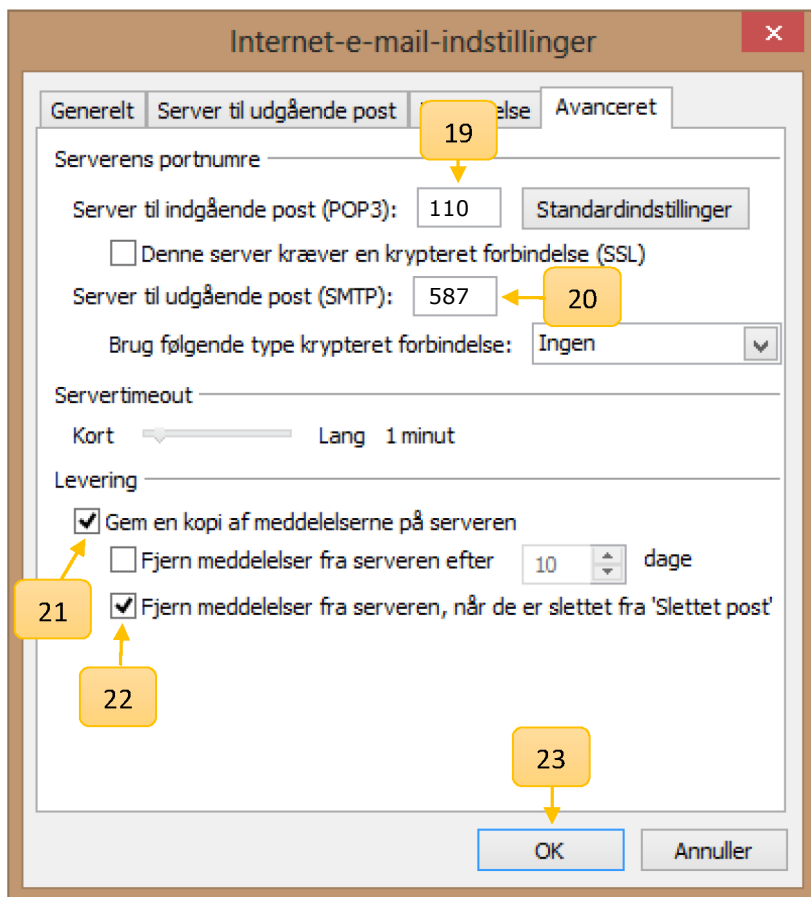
Internet-e-mail-indstillinger

×

Generelt | Server til udgående post | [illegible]else | Avanceret

19

Serverens portnumre

Server til indgående post (POP3): 110 Standardindstillinger

Denne server kræver en krypteret forbindelse (SSL)

Server til udgående post (SMTP): 587

20

Brug følgende type krypteret forbindelse: Ingen

Servertimeout

Kort Lang 1 minut

Levering

Gem en kopi af meddelelserne på serveren

Fjern meddelelser fra serveren efter 10 dage

21

Fjern meddelelser fra serveren, når de er slettet fra 'Slettet post'

22

23

OK Annuller